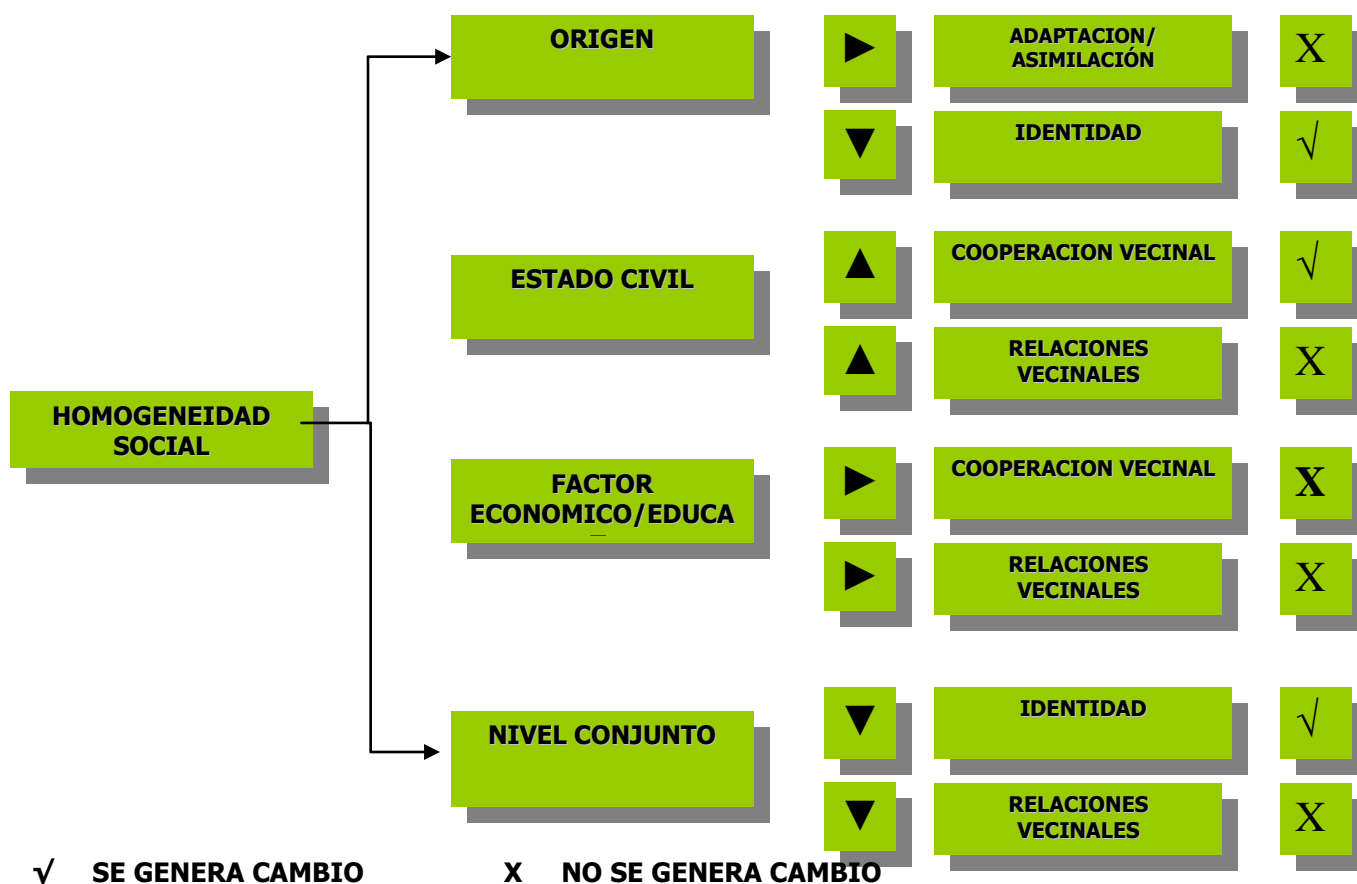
HOMOGENEIDAD SOCIAL

ORIGEN
► ADAPTACION/ ASIMILACIÓN X
▼ IDENTIDAD √

ESTADO CIVIL
▲ COOPERACION VECINAL √
▲ RELACIONES VECINALES X

FACTOR ECONOMICO/EDUCA
► COOPERACION VECINAL X
► RELACIONES VECINALES X

NIVEL CONJUNTO
▼ IDENTIDAD √
▼ RELACIONES VECINALES X

√ SE GENERA CAMBIO X NO SE GENERA CAMBIO